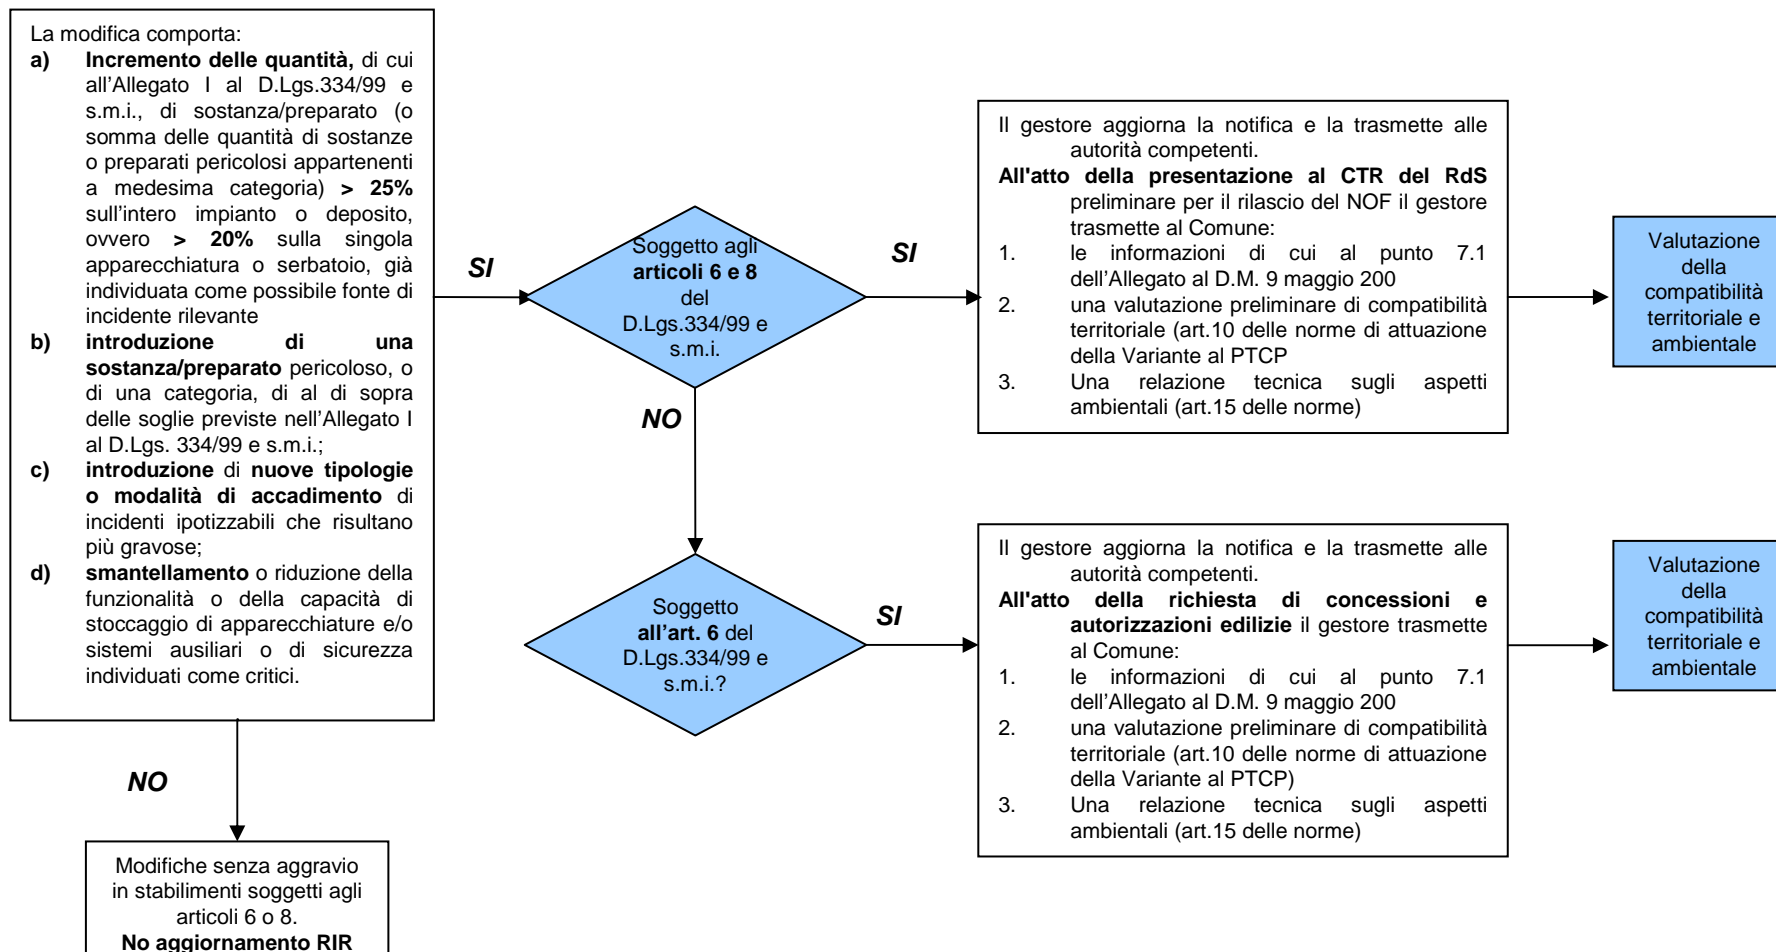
La modifica comporta:

a) **Incremento delle quantità,** di cui all'Allegato I al D.Lgs.334/99 e s.m.i., di sostanza/preparato (o somma delle quantità di sostanze o preparati pericolosi appartenenti a medesima categoria) **> 25%** sull'intero impianto o deposito, ovvero **> 20%** sulla singola apparecchiatura o serbatoio, già individuata come possibile fonte di incidente rilevante

b) **introduzione di una sostanza/preparato** pericoloso, o di una categoria, di al di sopra delle soglie previste nell'Allegato I al D.Lgs. 334/99 e s.m.i.;

c) **introduzione** di **nuove tipologie o modalità di accadimento** di incidenti ipotizzabili che risultano più gravose;

d) **smantellamento** o riduzione della funzionalità o della capacità di stoccaggio di apparecchiature e/o sistemi ausiliari o di sicurezza individuati come critici.

SI

Soggetto agli **articoli 6 e 8** del D.Lgs.334/99 e s.m.i.

SI

Il gestore aggiorna la notifica e la trasmette alle autorità competenti.

**All'atto della presentazione al CTR del RdS** preliminare per il rilascio del NOF il gestore trasmette al Comune:

1. le informazioni di cui al punto 7.1 dell'Allegato al D.M. 9 maggio 200
2. una valutazione preliminare di compatibilità territoriale (art.10 delle norme di attuazione della Variante al PTCP
3. Una relazione tecnica sugli aspetti ambientali (art.15 delle norme)

Valutazione della compatibilità territoriale e ambientale

NO

Soggetto **all'art. 6** del D.Lgs.334/99 e s.m.i.?

SI

Il gestore aggiorna la notifica e la trasmette alle autorità competenti.

**All'atto della richiesta di concessioni e autorizzazioni edilizie** il gestore trasmette al Comune:

1. le informazioni di cui al punto 7.1 dell'Allegato al D.M. 9 maggio 200
2. una valutazione preliminare di compatibilità territoriale (art.10 delle norme di attuazione della Variante al PTCP)
3. Una relazione tecnica sugli aspetti ambientali (art.15 delle norme)

Valutazione della compatibilità territoriale e ambientale

NO

Modifiche senza aggravio in stabilimenti soggetti agli articoli 6 o 8.
**No aggiornamento RIR**